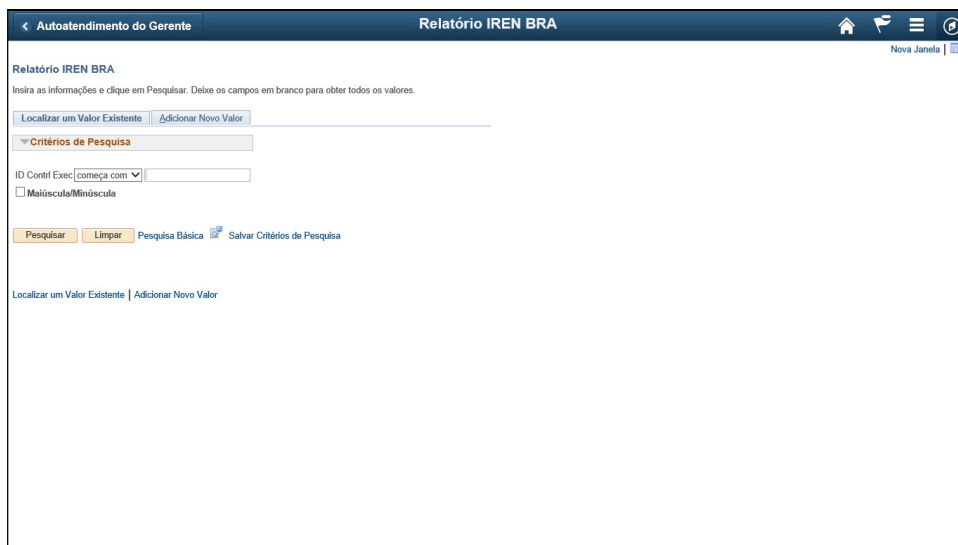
< Autoatendimento do Gerente

Relatório IREN BRA

Nova Janela |

Relatório IREN BRA

Insira as informações e clique em Pesquisar. Deixe os campos em branco para obter todos os valores.

Localizar um Valor Existente | Adicionar Novo Valor

Critérios de Pesquisa

ID Contrl Exec começa com

Maiúscula/Minúscula

Pesquisar | Limpar | Pesquisa Básica | Salvar Critérios de Pesquisa

Localizar um Valor Existente | Adicionar Novo Valor